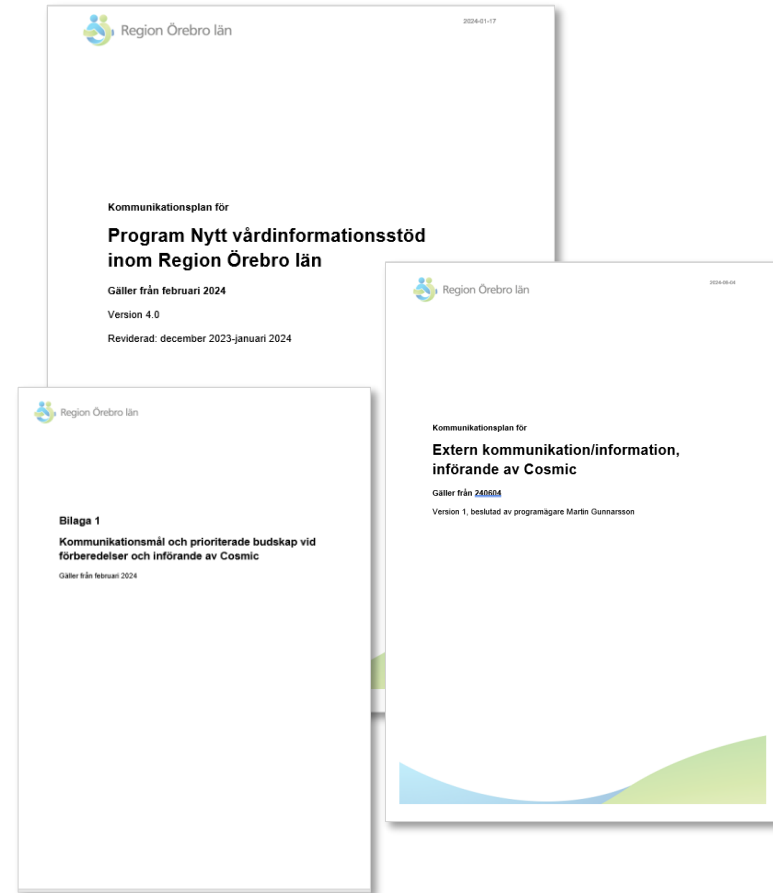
Region Örebro län

2024-01-17

Kommunikationsplan för

Program Nytt vårdinformationsstöd inom Region Örebro län

Gäller från februari 2024

Version 4.0

Reviderad: december 2023-januari 2024

Region Örebro län

Bilaga 1

Kommunikationsmål och prioriterade budskap vid förberedelser och införande av Cosmic

Gäller från februari 2024

Region Örebro län

2024-06-04

Kommunikationsplan för

Extern kommunikation/information, införande av Cosmic

Gäller från 240604

Version 1, beslutad av programägare Martin Gunnarsson